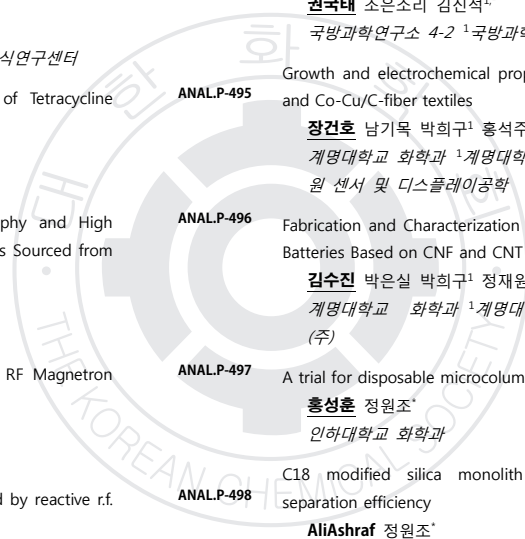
권국태 소은소리 김진석

국방과학연구소 4-2 $^1$국방과학

식연구센터

of Tetracycline

ANAL.P-495

Growth and electrochemical prop and Co-Cu/C-fiber textiles

장건호 남기목 박희구$^1$ 홍석주

계명대학교 화학과 $^1$계명대학 원 센서 및 디스플레이공학

phy and High s Sourced from

ANAL.P-496

Fabrication and Characterization Batteries Based on CNF and CNT

김수진 박은실 박희구$^1$ 정재원

계명대학교 화학과 $^1$계명대 (주)

RF Magnetron

ANAL.P-497

A trial for disposable microcolum

홍성훈 정원조$^*$

인하대학교 화학과

d by reactive r.f.

ANAL.P-498

C18 modified silica monolith separation efficiency

AliAshraf 정원조$^*$

THE KOREAN CHEMICAL SOCIETY